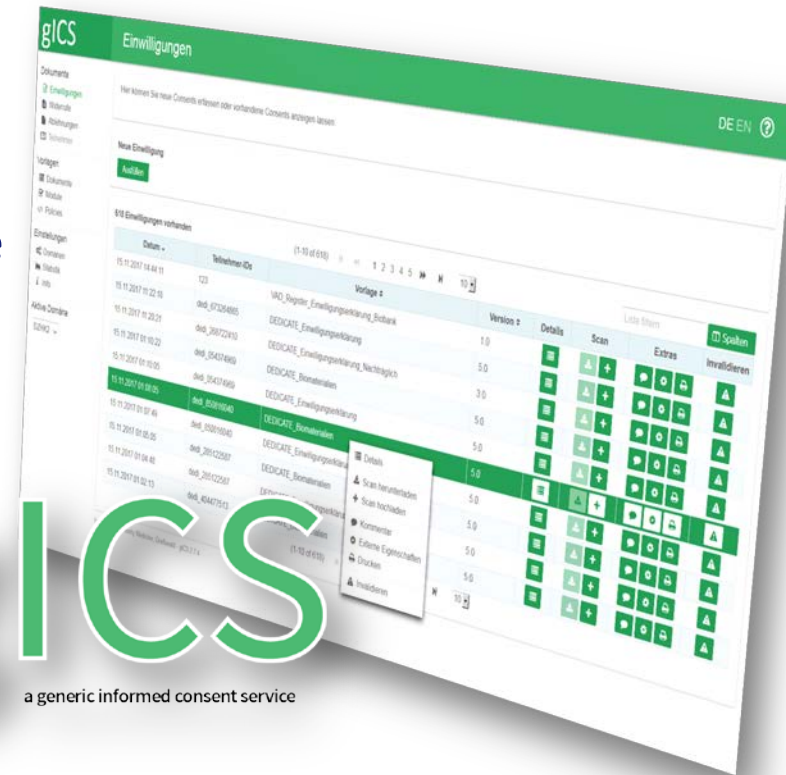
gICS

Einwilligungen

Dokumente
Einwilligungen
Module
Ablehnungen
Teilnehmer

Vorlagen
Dokumente
Module
Policies

Einstellungen
Domänen
Statistik
Info

Aktive Domäne
SZHH2

Hier können Sie neue Consents erfassen oder vorhandene Consents anzeigen lassen.

DE EN

Neue Einwilligung
Ausfüllen

618 Einwilligungen vorhanden

(1-10 of 618) 1 2 3 4 5 10

Liste filtern

Spalten

| Datum | Teilnehmer-IDs | Vorlage | Version | Details | Scan | Extras | Invalidieren |
|---|---|---|---|---|---|---|---|
| 15.11.2017 14:44:11 | 123 | VAO_Register_Einwilligungserklärung_Biobank | 1.0 | | | | |
| 15.11.2017 11:22:18 | dedi_673264865 | DEDICATE_Einwilligungserklärung | 5.0 | | | | |
| 15.11.2017 11:20:21 | dedi_266722410 | DEDICATE_Einwilligungserklärung_Nachträglich | 3.0 | | | | |
| 15.11.2017 01:10:22 | dedi_354374969 | DEDICATE_Biomaterialien | 5.0 | | | | |
| 15.11.2017 01:05:05 | dedi_354374969 | DEDICATE_Einwilligungserklärung | 5.0 | | | | |
| 15.11.2017 01:08:05 | dedi_850816040 | DEDICATE_Biomaterialien | 5.0 | | | | |
| 15.11.2017 01:07:46 | dedi_850816040 | DEDICATE_Einwilligungserklärung | 5.0 | | | | |
| 15.11.2017 01:05:05 | dedi_285122587 | DEDICATE_Biomaterialien | 5.0 | | | | |
| 15.11.2017 01:04:48 | dedi_285122587 | DEDICATE_Einwilligungserklärung | 5.0 | | | | |
| 15.11.2017 01:02:13 | dedi_404477513 | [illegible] | 5.0 | | | | |

Details
Scan herunterladen
Scan hochladen
Kommentar
Externe Eigenschaften
Drucken
Invalidieren

(1-10 of 618) 10

gICS 1.x

gICS
a generic informed consent service